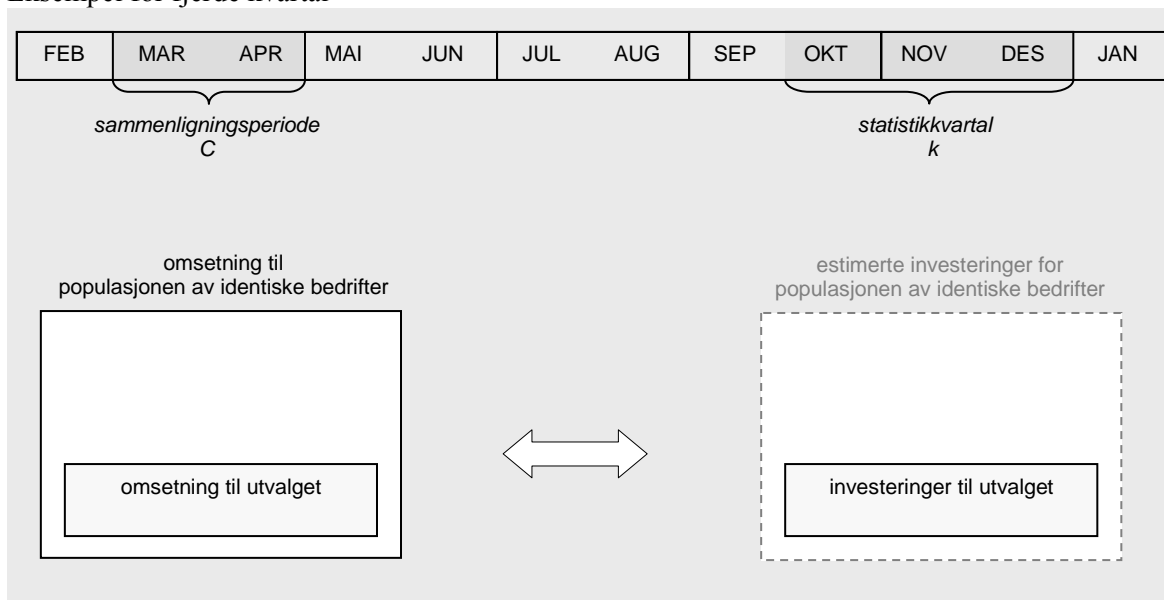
Eksempel for fjerde kvartal

| FEB | MAR | APR | MAI | JUN | JUL | AUG | SEP | OKT | NOV | DES | JAN |
|---|---|---|---|---|---|---|---|---|---|---|---|

*sammenligningsperiode C*

*statistikkvartal k*

omsetning til populasjonen av identiske bedrifter

omsetning til utvalget

estimerte investeringer for populasjonen av identiske bedrifter

investeringer til utvalget